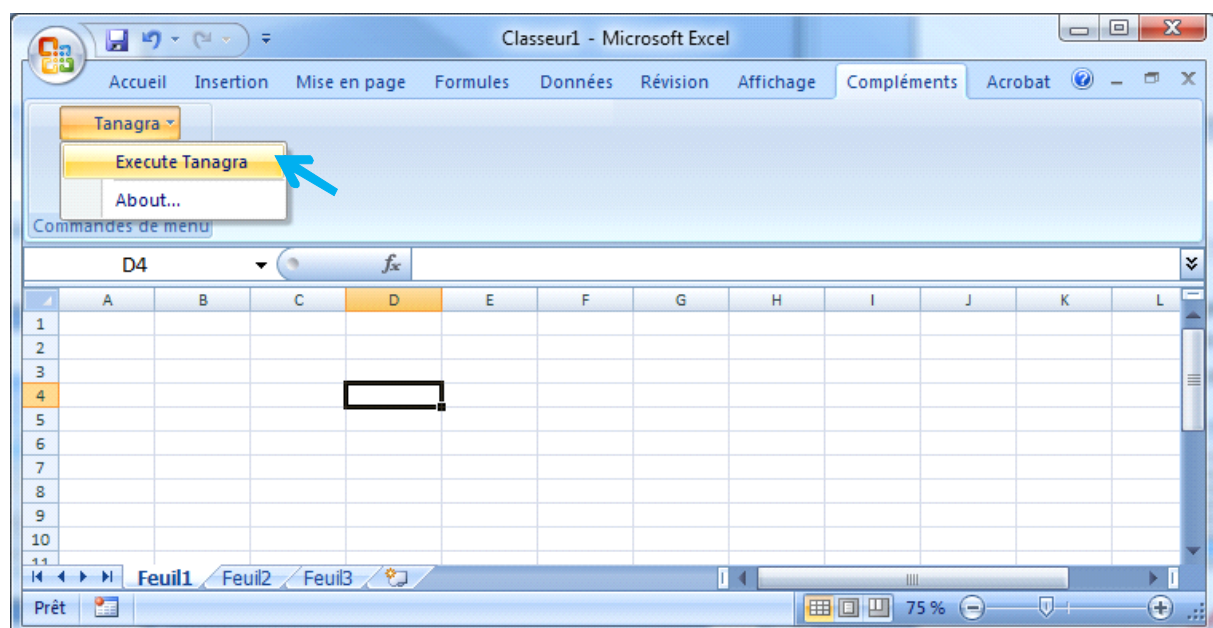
Classeur1 - Microsoft Excel

Accueil Insertion Mise en page Formules Données Révision Affichage Compléments Acrobat

Tanagra

Execute Tanagra

About...

Commandes de menu

D4

$f_x$

| | A | B | C | D | E | F | G | H | I | J | K | L |
|---|---|---|---|---|---|---|---|---|---|---|---|---|
| 1 | | | | | | | | | | | | |
| 2 | | | | | | | | | | | | |
| 3 | | | | | | | | | | | | |
| 4 | | | | | | | | | | | | |
| 5 | | | | | | | | | | | | |
| 6 | | | | | | | | | | | | |
| 7 | | | | | | | | | | | | |
| 8 | | | | | | | | | | | | |
| 9 | | | | | | | | | | | | |
| 10 | | | | | | | | | | | | |
| 11 | | | | | | | | | | | | |

Feuil1 Feuil2 Feuil3

Prêt

75 %